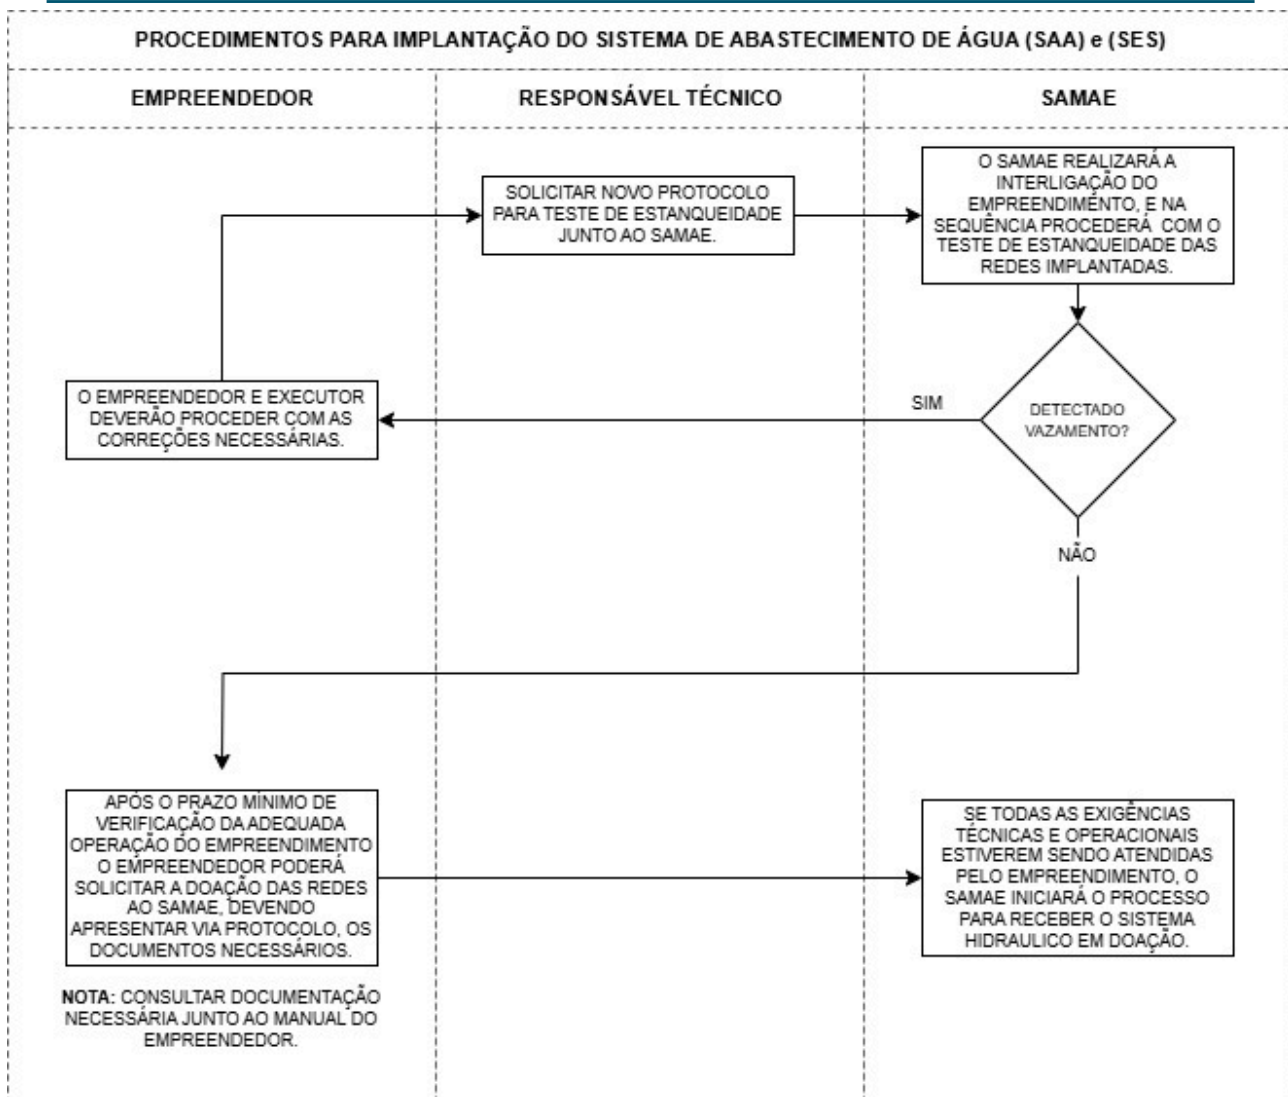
PROCEDIMENTOS PARA IMPLANTAÇÃO DO SISTEMA DE ABASTECIMENTO DE ÁGUA (SAA) e (SES)

EMPREENDEDOR

RESPONSÁVEL TÉCNICO

SAMAE

SOLICITAR NOVO PROTOCOLO PARA TESTE DE ESTANQUEIDADE JUNTO AO SAMAE.

O SAMAE REALIZARÁ A INTERLIGAÇÃO DO EMPREENDIMENTO, E NA SEQUÊNCIA PROCEDERÁ COM O TESTE DE ESTANQUEIDADE DAS REDES IMPLANTADAS.

DETECTADO VAZAMENTO?

SIM

O EMPREENDEDOR E EXECUTOR DEVERÃO PROCEDER COM AS CORREÇÕES NECESSÁRIAS.

NÃO

APÓS O PRAZO MÍNIMO DE VERIFICAÇÃO DA ADEQUADA OPERAÇÃO DO EMPREENDIMENTO O EMPREENDEDOR PODERÁ SOLICITAR A DOAÇÃO DAS REDES AO SAMAE, DEVENDO APRESENTAR VIA PROTOCOLO, OS DOCUMENTOS NECESSÁRIOS.

NOTA: CONSULTAR DOCUMENTAÇÃO NECESSÁRIA JUNTO AO MANUAL DO EMPREENDEDOR.

SE TODAS AS EXIGÊNCIAS TÉCNICAS E OPERACIONAIS ESTIVEREM SENDO ATENDIDAS PELO EMPREENDIMENTO, O SAMAE INICIARÁ O PROCESSO PARA RECEBER O SISTEMA HIDRAULICO EM DOAÇÃO.